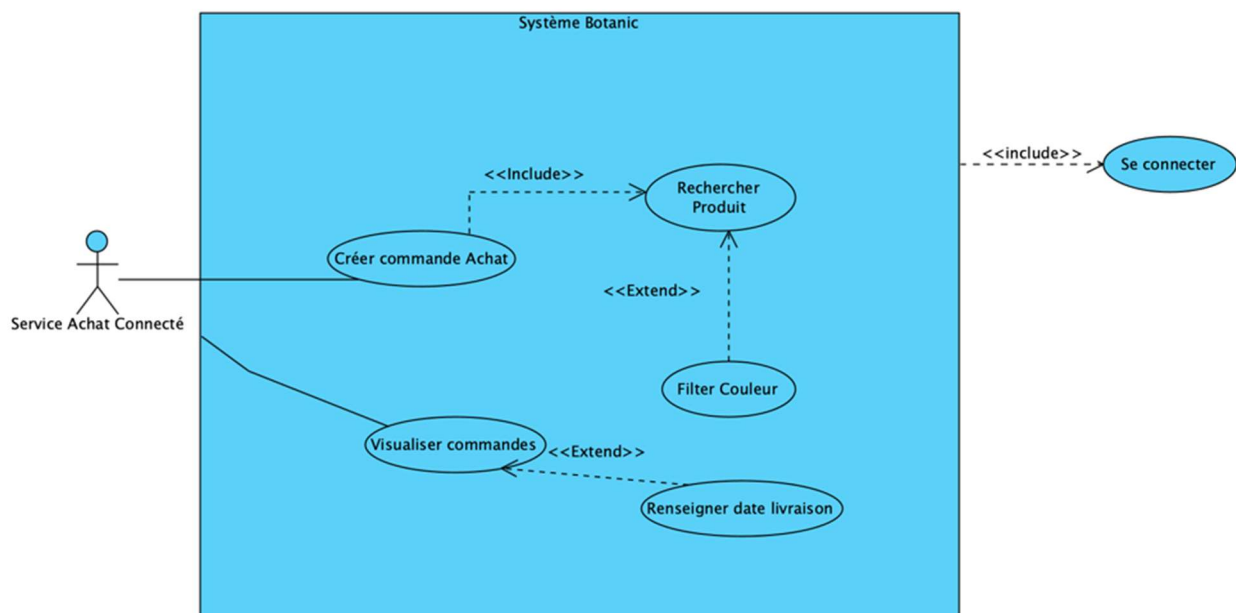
Système Botanic

<<include>>

Se connecter

<<Include>>

Rechercher Produit

Créer commande Achat

Service Achat Connecté

<<Extend>>

Filter Couleur

Visualiser commandes

<<Extend>>

Renseigner date livraison